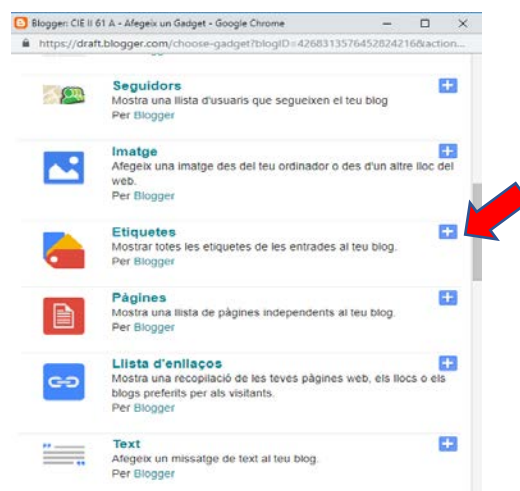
Blogger: CIE II 61 A - Afegeix un Gadget - Google Chrome

https://draft.blogger.com/choose-gadget?blogID=4268313576452824216&action...

Seguidors
Mostra una llista d'usuaris que segueixen el teu blog
Per Blogger

Imatge
Afegeix una imatge des del teu ordinador o des d'un altre lloc del web.
Per Blogger

Etiquetes
Mostrar totes les etiquetes de les entrades al teu blog.
Per Blogger

Pàgines
Mostra una llista de pàgines independents al teu blog.
Per Blogger

Llista d'enllaços
Mostra una recopilació de les teves pàgines web, els llocs o els blogs preferits per als visitants.
Per Blogger

Text
Afegeix un missatge de text al teu blog.
Per Blogger